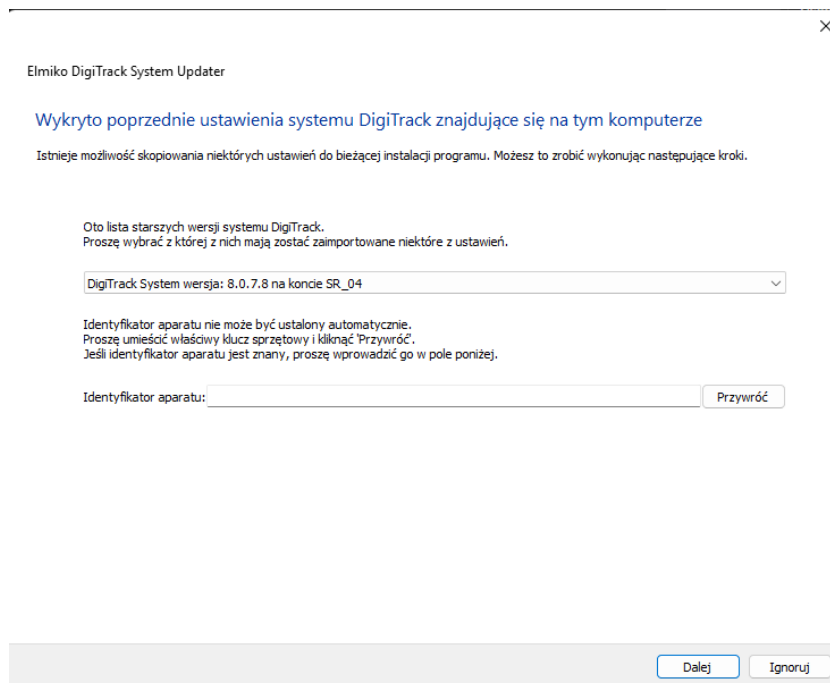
×

Elmiko DigiTrack System Updater

Wykryto poprzednie ustawienia systemu DigiTrack znajdujące się na tym komputerze

Istnieje możliwość skopiowania niektórych ustawień do bieżącej instalacji programu. Możesz to zrobić wykonując następujące kroki.

Oto lista starszych wersji systemu DigiTrack.
Proszę wybrać z której z nich mają zostać zaimportowane niektóre z ustawień.

DigiTrack System wersja: 8.0.7.8 na koncie SR_04

Identyfikator aparatu nie może być ustalony automatycznie.
Proszę umieścić właściwy klucz sprzętowy i kliknąć 'Przywróć'.
Jeśli identyfikator aparatu jest znany, proszę wprowadzić go w pole poniżej.

Identyfikator aparatu:

Przywróć

Dalej

Ignoruj